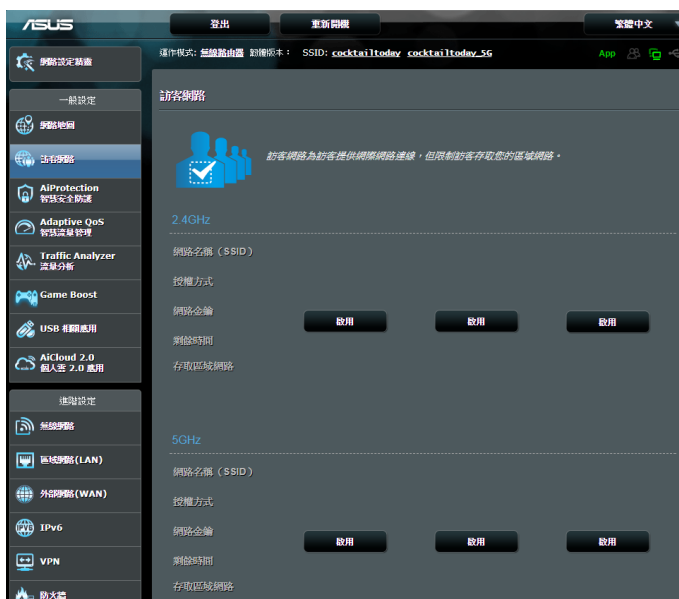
ASUS
登出
重新開機
繁體中文
網路設定精靈
運作模式: 無線路由器 韌體版本: SSID: cocktailtoday cocktailtoday_5G
App
一般設定
網路地圖
訪客網路
AiProtection 智慧安全防護
Adaptive QoS 智慧流量管理
Traffic Analyzer 流量分析
Game Boost
USB 相關應用
AiCloud 2.0 個人雲 2.0 應用
進階設定
無線網路
區域網路(LAN)
外部網路(WAN)
IPv6
VPN
防火牆
訪客網路
訪客網路為訪客提供與網際網路連線，但限制訪客存取您的區域網路。
2.4GHz
網路名稱（SSID）
授權方式
網路金鑰
剩餘時間
存取區域網路
啟用
啟用
啟用
5GHz
網路名稱（SSID）
授權方式
網路金鑰
剩餘時間
存取區域網路
啟用
啟用
啟用